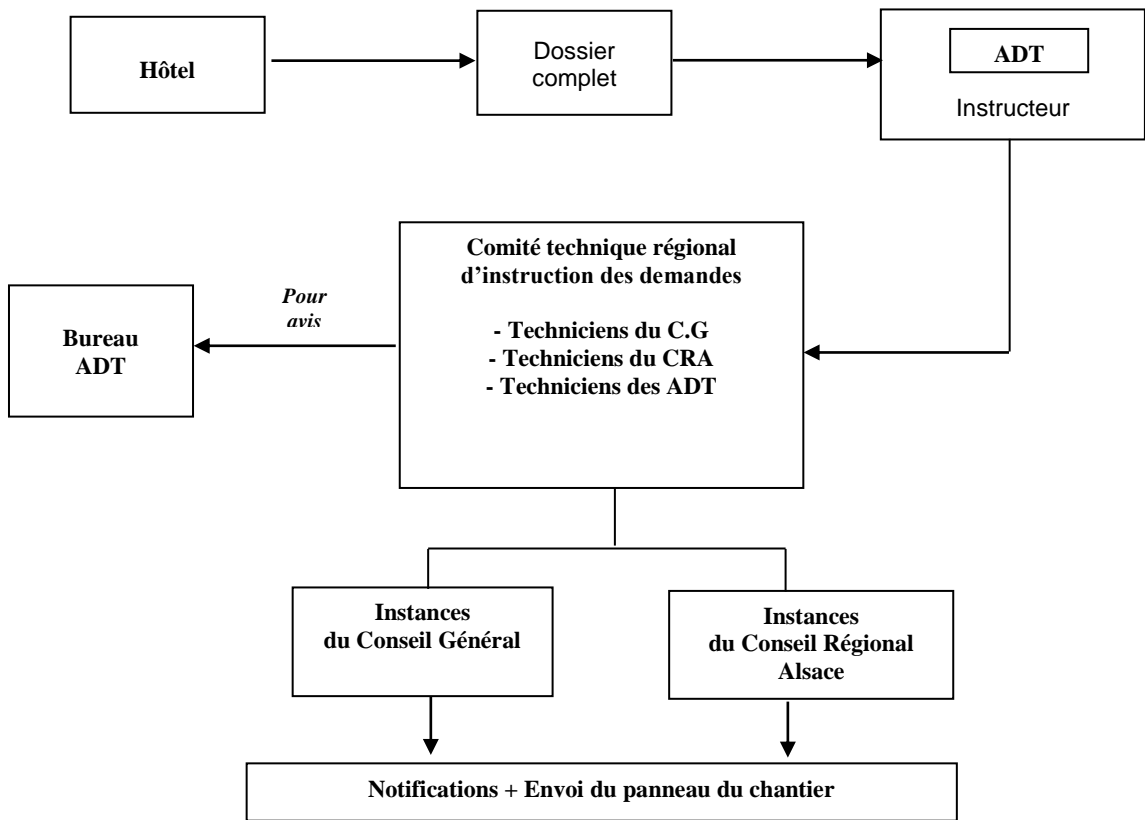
Hôtel

Dossier complet

ADT

Instructeur

Comité technique régional d'instruction des demandes

- Techniciens du C.G
- Techniciens du CRA
- Techniciens des ADT

Pour avis

Bureau ADT

Instances du Conseil Général

Instances du Conseil Régional Alsace

Notifications + Envoi du panneau du chantier